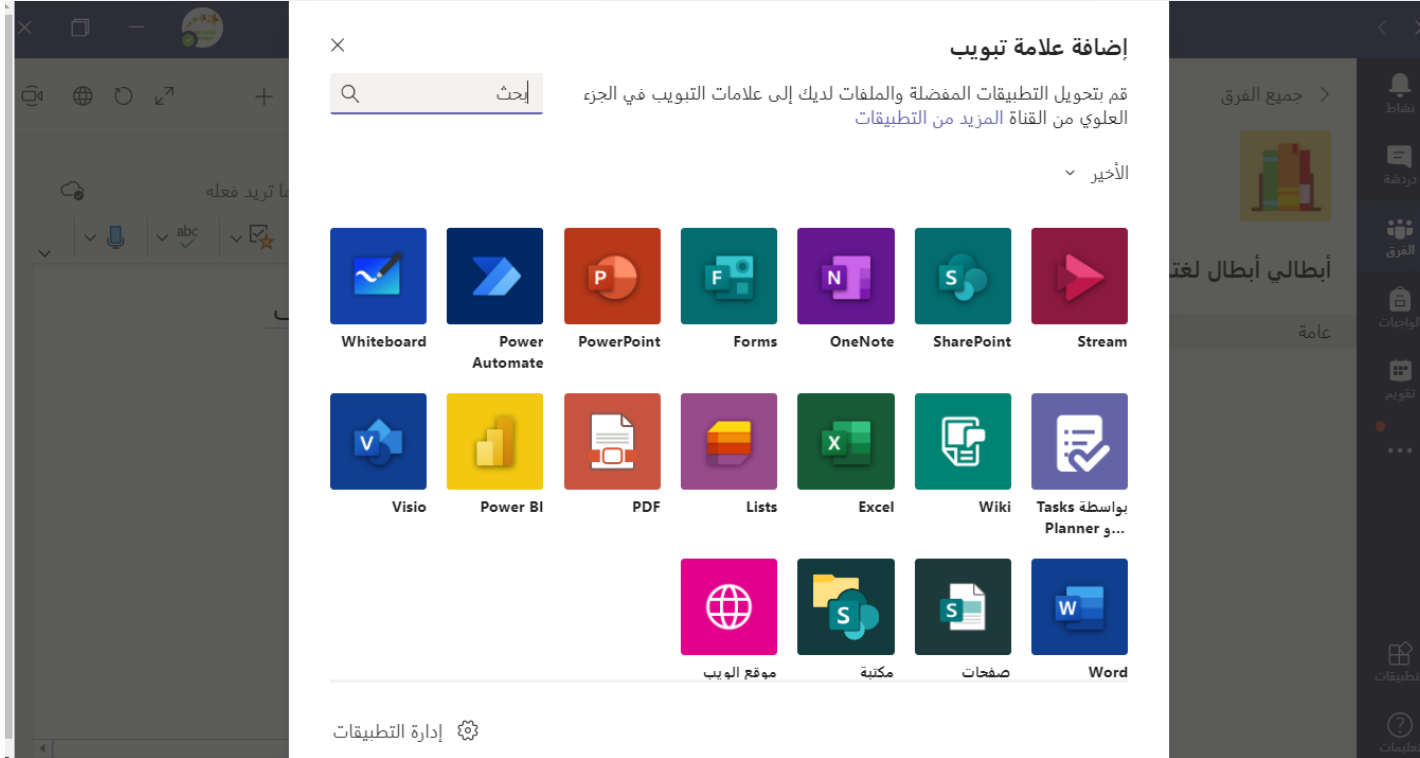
إضافة علامة تبويب

قم بتحويل التطبيقات المفضلة والملفات لديك إلى علامات التبويب في الجزء العلوي من القناة المزيد من التطبيقات

بحث

الأخير

Stream
SharePoint
OneNote
Forms
PowerPoint
Power Automate
Whiteboard

Tasks بواسطة Planner و...
Wiki
Excel
Lists
PDF
Power BI
Visio

Word
صفحات
مكتبة
موقع الويب

إدارة التطبيقات

جميع الفرق
أبطالي أبطال لغت
عامة

نشاط
دردشة
الفرق
الواجبات
تقويم
تطبيقات
تعليمات

ما تريد فعله